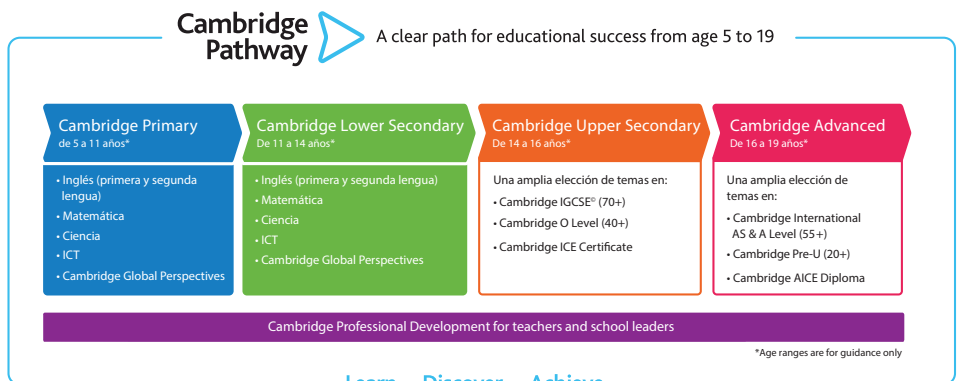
Cambridge Pathway

A clear path for educational success from age 5 to 19

Cambridge Primary
De 5 a 11 años*

• Inglés (primera y segunda lengua)
• Matemática
• Ciencia
• ICT
• Cambridge Global Perspectives

Cambridge Lower Secondary
De 11 a 14 años*

• Inglés (primera y segunda lengua)
• Matemática
• Ciencia
• ICT
• Cambridge Global Perspectives

Cambridge Upper Secondary
De 14 a 16 años*

Una amplia elección de temas en:
• Cambridge IGCSE® (70+)
• Cambridge O Level (40+)
• Cambridge ICE Certificate

Cambridge Advanced
De 16 a 19 años*

Una amplia elección de temas en:
• Cambridge International AS & A Level (55+)
• Cambridge Pre-U (20+)
• Cambridge AICE Diploma

Cambridge Professional Development for teachers and school leaders

*Age ranges are for guidance only

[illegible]